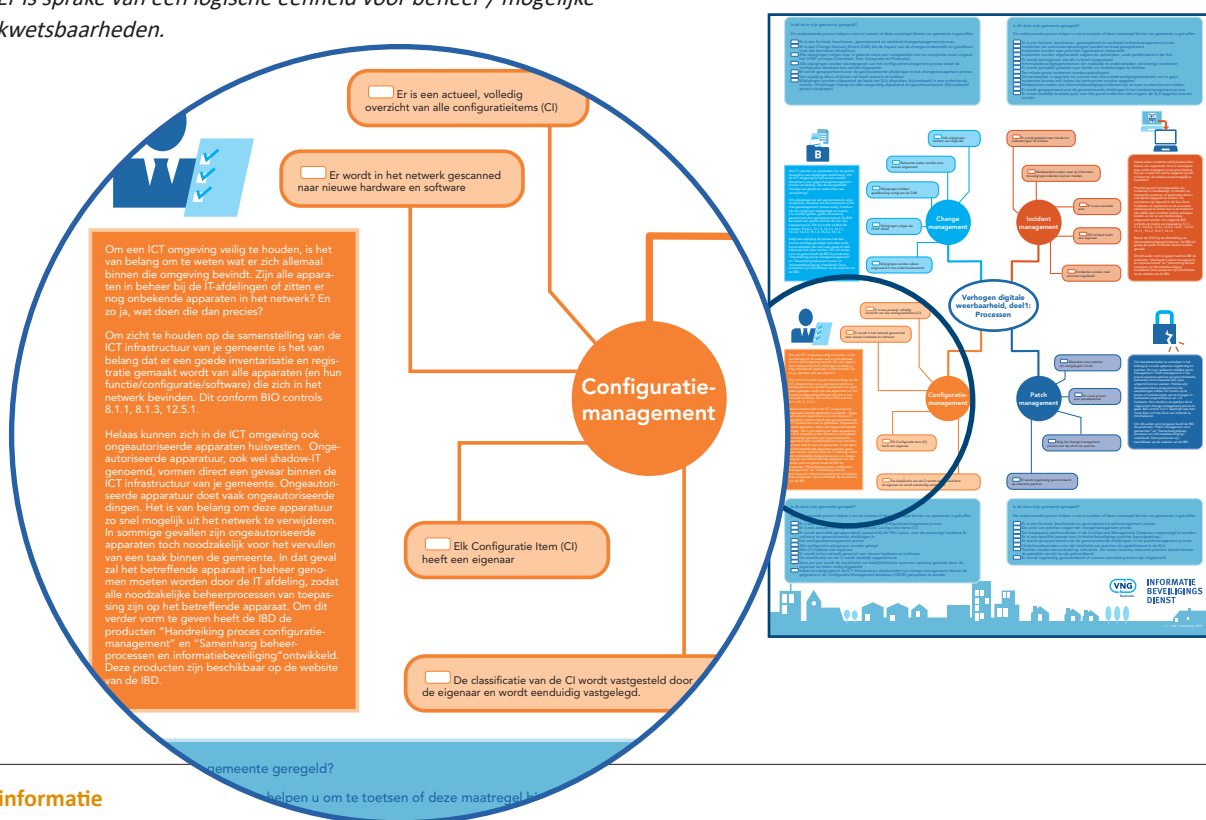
Er is sprake van een logische eenheid voor beheer / mogelijke kwetsbaarheden.

Er is een actueel, volledig overzicht van alle configuratieitems (CI)

Er wordt in het netwerk gescanned naar nieuwe hardware en software

Om een ICT omgeving veilig te houden, is het van belang om te weten wat er zich allemaal binnen die omgeving bevindt. Zijn alle apparaten in beheer bij de IT-afdelingen of zitten er nog onbekende apparaten in het netwerk? En zo ja, wat doe die dan precies?

Om zicht te houden op de samenstelling van de ICT infrastructuur van je gemeente is het van belang dat er een goede inventarisatie en registratie gemaakt wordt van alle apparaten (en hun functie/configuratie/software) die zich in het netwerk bevinden. Dit conform BIO controls 8.1.1, 8.1.3, 12.5.1.

Helaas kunnen zich in de ICT omgeving ook ongeautoriseerde apparaten huisvesten. Ongeautoriseerde apparatuur, ook wel shadow-IT genoemd, vormen direct een gevaar binnen de ICT infrastructuur van je gemeente. Ongeautoriseerde apparatuur doet vaak ongeautoriseerde dingen. Het is van belang om deze apparatuur zo snel mogelijk uit het netwerk te verwijderen. In sommige gevallen zijn ongeautoriseerde apparaten toch noodzakelijk voor het vervullen van een taak binnen de gemeente. In dat geval zal het betreffende apparaat in beheer genomen moeten worden door de IT afdeling, zodat alle noodzakelijke beheerprocessen van toepassing zijn op het betreffende apparaat. Om dit verder vorm te geven heeft de IBD de producten "Handreiking proces configuratiemanagement" en "Samenhang beheerprocessen en informatiebeveiliging"ontwikkeld. Deze producten zijn beschikbaar op de website van de IBD.

Configuratie-management

Elk Configuratie Item (CI) heeft een eigenaar

De classificatie van de CI wordt vastgesteld door de eigenaar en wordt eenduidig vastgelegd.

gemeente geregeld?

informatie

helpen u om te toetsen of deze maatregel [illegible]

Change management

Incident management

Verhogen digitale weerbaarheid, deel1: Processen

Configuratie management

Patch management

VNG

INFORMATIE BEVEILIGINGS DIENST